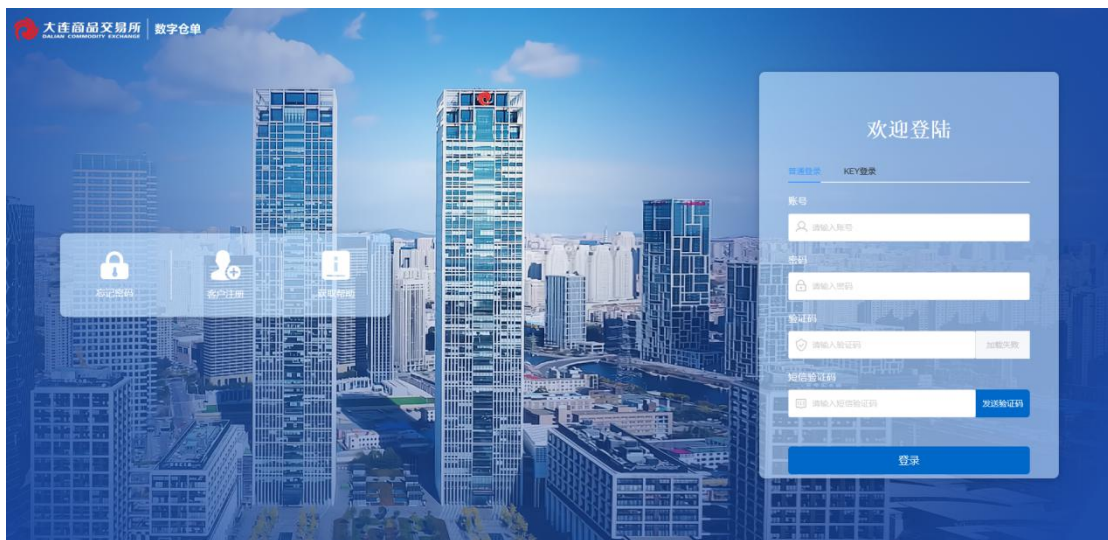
大连商品交易所
DALIAN COMMODITY EXCHANGE
数字仓单

忘记密码
客户注册
获取帮助

欢迎登陆

普通登录
KEY登录

账号
请输入账号

密码
请输入密码

验证码
请输入验证码
加载失败

短信验证码
请输入短信验证码
发送验证码

登录